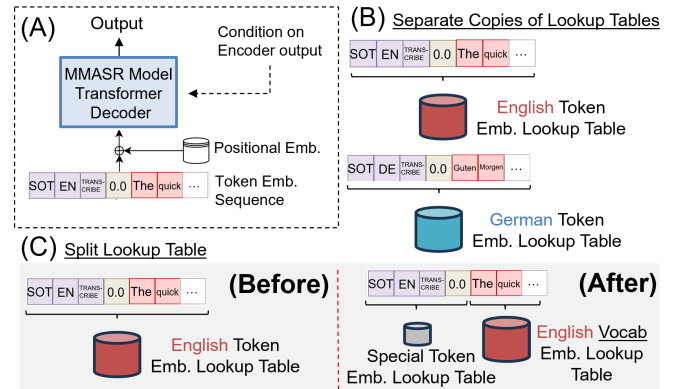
(A)

Output

Condition on Encoder output

MMASR Model Transformer Decoder

Positional Emb.

| SOT | EN | TRANS-CRIBE | 0.0 | The | quick | … |
|---|---|---|---|---|---|---|

Token Emb. Sequence

(B) Separate Copies of Lookup Tables

| SOT | EN | TRANS-CRIBE | 0.0 | The | quick | … |
|---|---|---|---|---|---|---|

English Token Emb. Lookup Table

| SOT | DE | TRANS-CRIBE | 0.0 | Guten | Morgen | … |
|---|---|---|---|---|---|---|

German Token Emb. Lookup Table

(C) Split Lookup Table

(Before)

| SOT | EN | TRANS-CRIBE | 0.0 | The | quick | … |
|---|---|---|---|---|---|---|

English Token Emb. Lookup Table

(After)

| SOT | EN | TRANS-CRIBE | 0.0 | The | quick | … |
|---|---|---|---|---|---|---|

Special Token Emb. Lookup Table

English Vocab Emb. Lookup Table